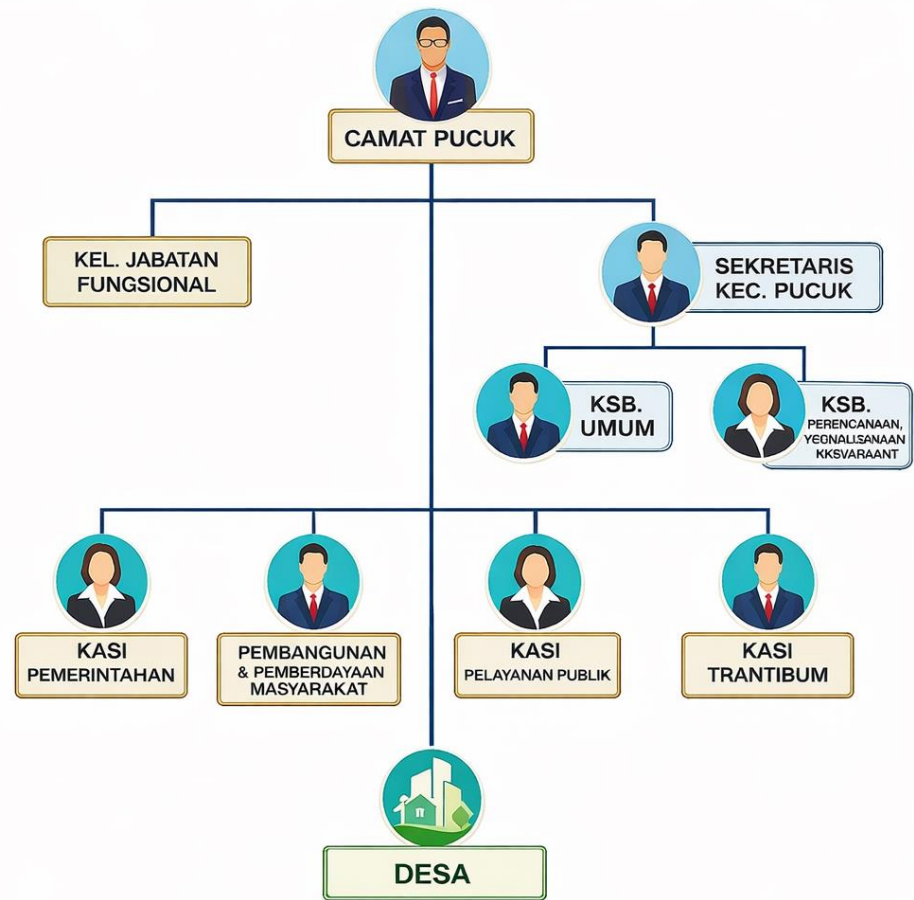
CAMAT PUCUK

KEL. JABATAN FUNGSIONAL

SEKRETARIS KEC. PUCUK

KSB. UMUM

KSB. PERENCANAAN, YEGNALLSANAAN KKSVARAANT

KASI PEMERINTAHAN

PEMBANGUNAN & PEMBERDAYAAN MASYARAKAT

KASI PELAYANAN PUBLIK

KASI TRANTIBUM

DESA